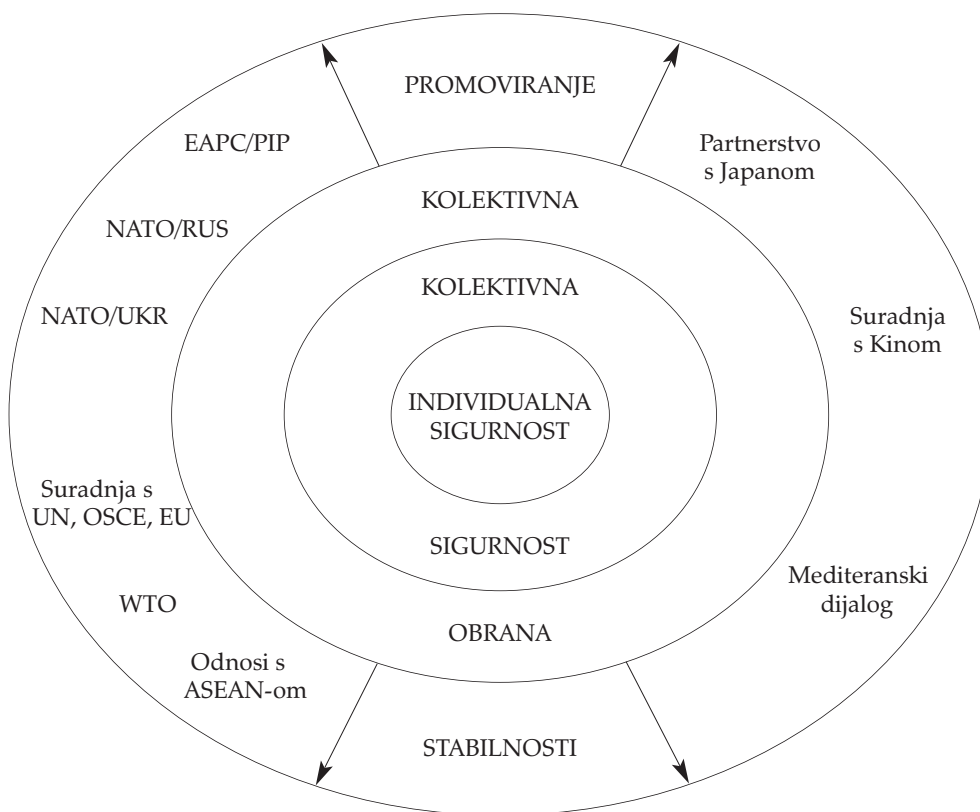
PROMOVIRANJE

EAPC/PIP

Partnerstvo s Japanom

KOLEKTIVNA

NATO/RUS

KOLEKTIVNA

NATO/UKR

Suradnja s Kinom

INDIVIDUALNA SIGURNOST

Suradnja s UN, OSCE, EU

SIGURNOST

Mediteranski dijalog

WTO

OBRANA

Odnosi s ASEAN-om

STABILNOSTI